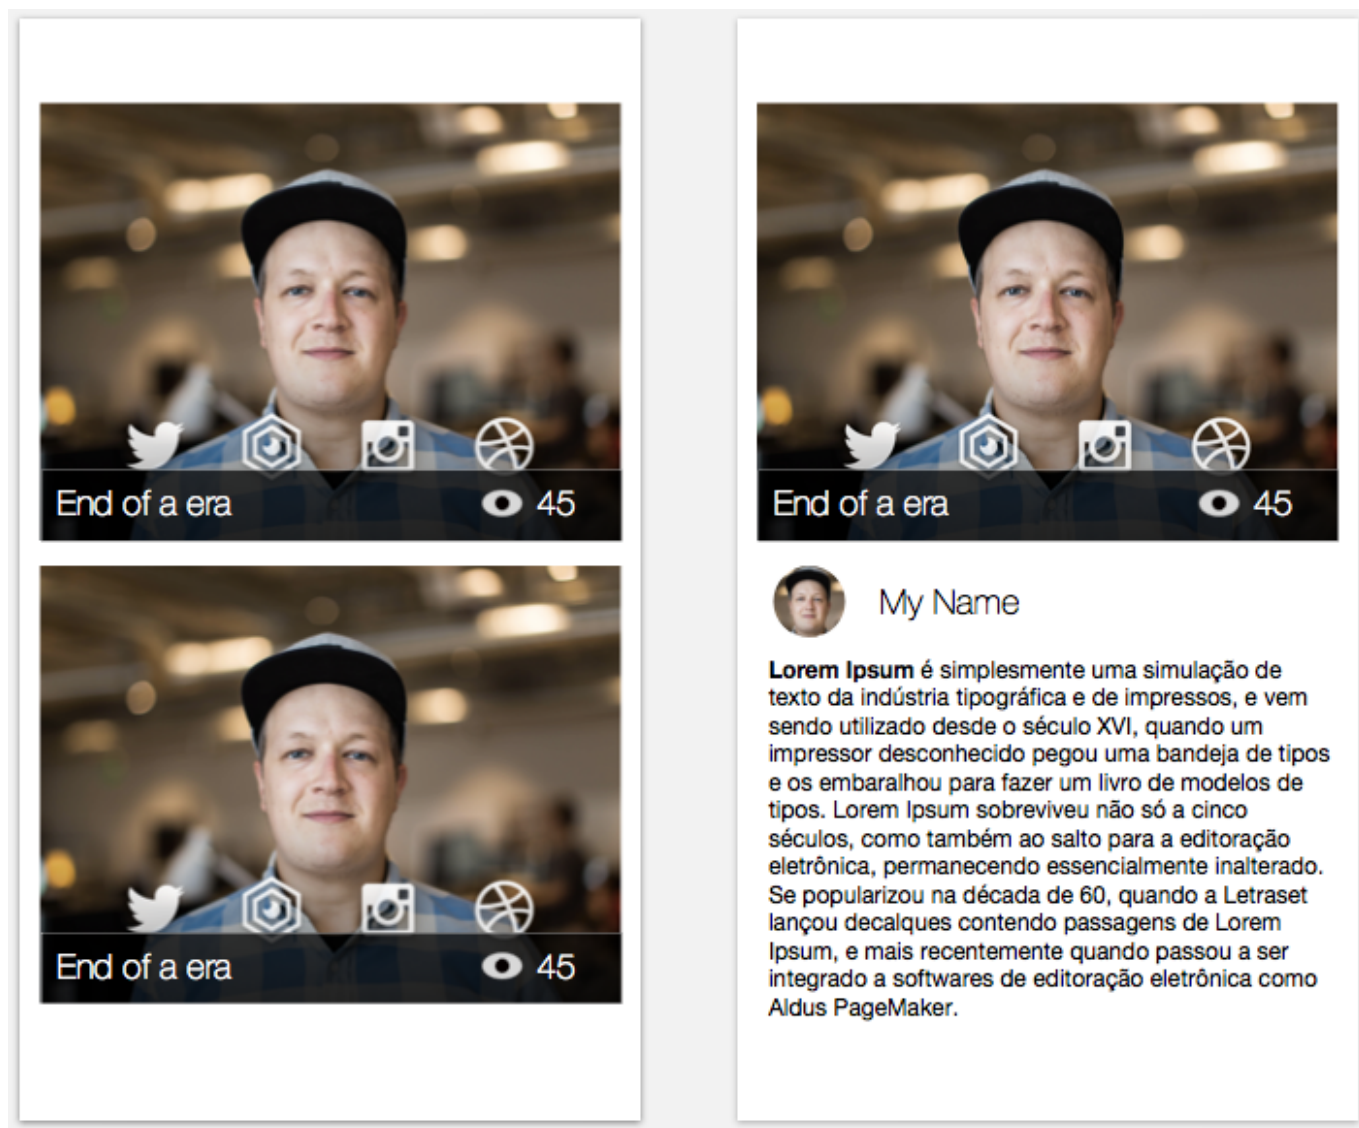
End of a era 45

End of a era 45

End of a era 45

My Name

**Lorem Ipsum** é simplesmente uma simulação de texto da indústria tipográfica e de impressos, e vem sendo utilizado desde o século XVI, quando um impressor desconhecido pegou uma bandeja de tipos e os embaralhou para fazer um livro de modelos de tipos. Lorem Ipsum sobreviveu não só a cinco séculos, como também ao salto para a editoração eletrônica, permanecendo essencialmente inalterado. Se popularizou na década de 60, quando a Letraset lançou decalques contendo passagens de Lorem Ipsum, e mais recentemente quando passou a ser integrado a softwares de editoração eletrônica como Aldus PageMaker.